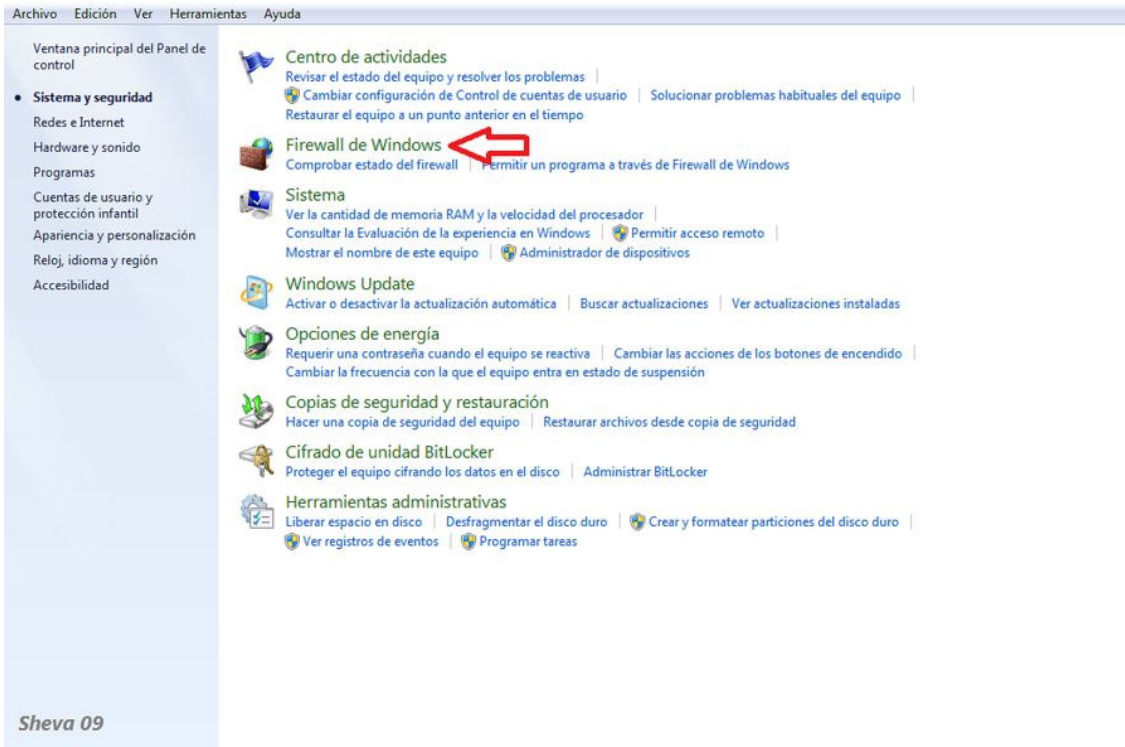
Archivo Edición Ver Herramientas Ayuda

Ventana principal del Panel de control

• Sistema y seguridad
Redes e Internet
Hardware y sonido
Programas
Cuentas de usuario y protección infantil
Apariencia y personalización
Reloj, idioma y región
Accesibilidad

Centro de actividades
Revisar el estado del equipo y resolver los problemas | Cambiar configuración de Control de cuentas de usuario | Solucionar problemas habituales del equipo | Restaurar el equipo a un punto anterior en el tiempo

Firewall de Windows
Comprobar estado del firewall | Permitir un programa a través de Firewall de Windows

Sistema
Ver la cantidad de memoria RAM y la velocidad del procesador | Consultar la Evaluación de la experiencia en Windows | Permitir acceso remoto | Mostrar el nombre de este equipo | Administrador de dispositivos

Windows Update
Activar o desactivar la actualización automática | Buscar actualizaciones | Ver actualizaciones instaladas

Opciones de energía
Requerir una contraseña cuando el equipo se reactiva | Cambiar las acciones de los botones de encendido | Cambiar la frecuencia con la que el equipo entra en estado de suspensión

Copias de seguridad y restauración
Hacer una copia de seguridad del equipo | Restaurar archivos desde copia de seguridad

Cifrado de unidad BitLocker
Proteger el equipo cifrando los datos en el disco | Administrar BitLocker

Herramientas administrativas
Liberar espacio en disco | Desfragmentar el disco duro | Crear y formatear particiones del disco duro | Ver registros de eventos | Programar tareas

Sheva 09